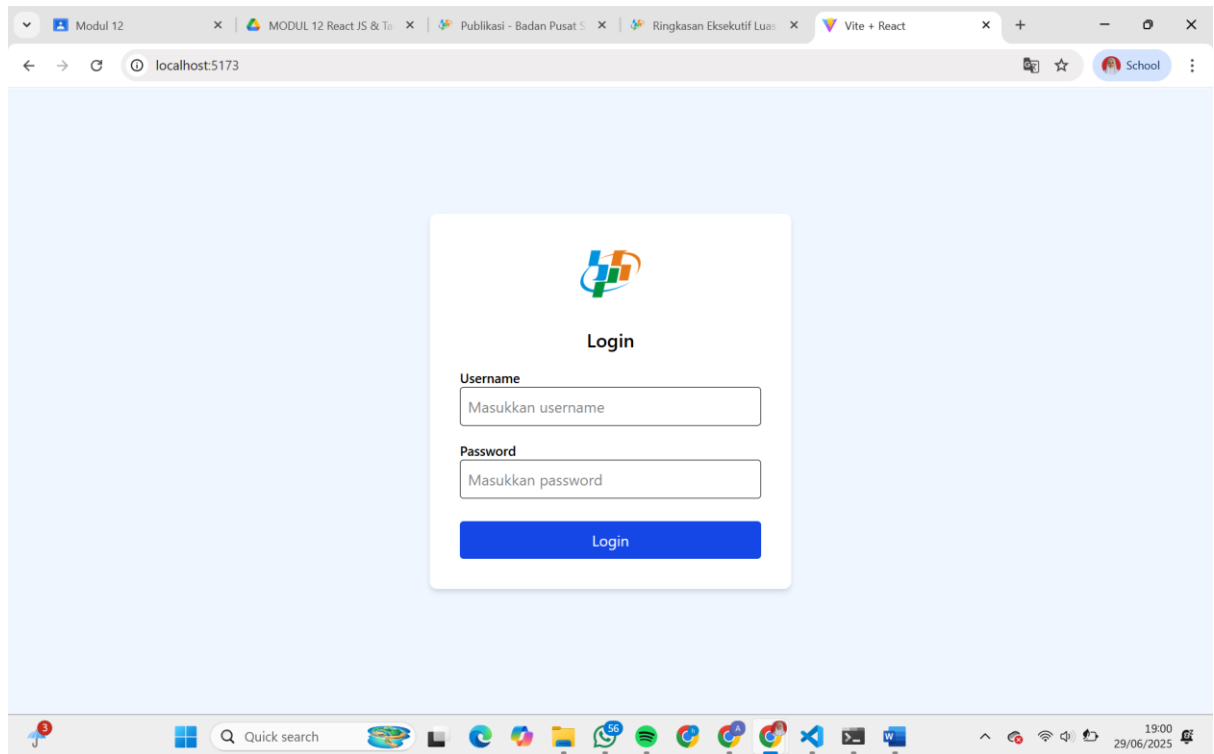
Modul 12
MODUL 12 React JS & Ta
Publikasi - Badan Pusat S
Ringkasan Eksekutif Luas
Vite + React

localhost:5173

School

Login

Username
Masukkan username

Password
Masukkan password

Login

3
Quick search
56
19:00
29/06/2025